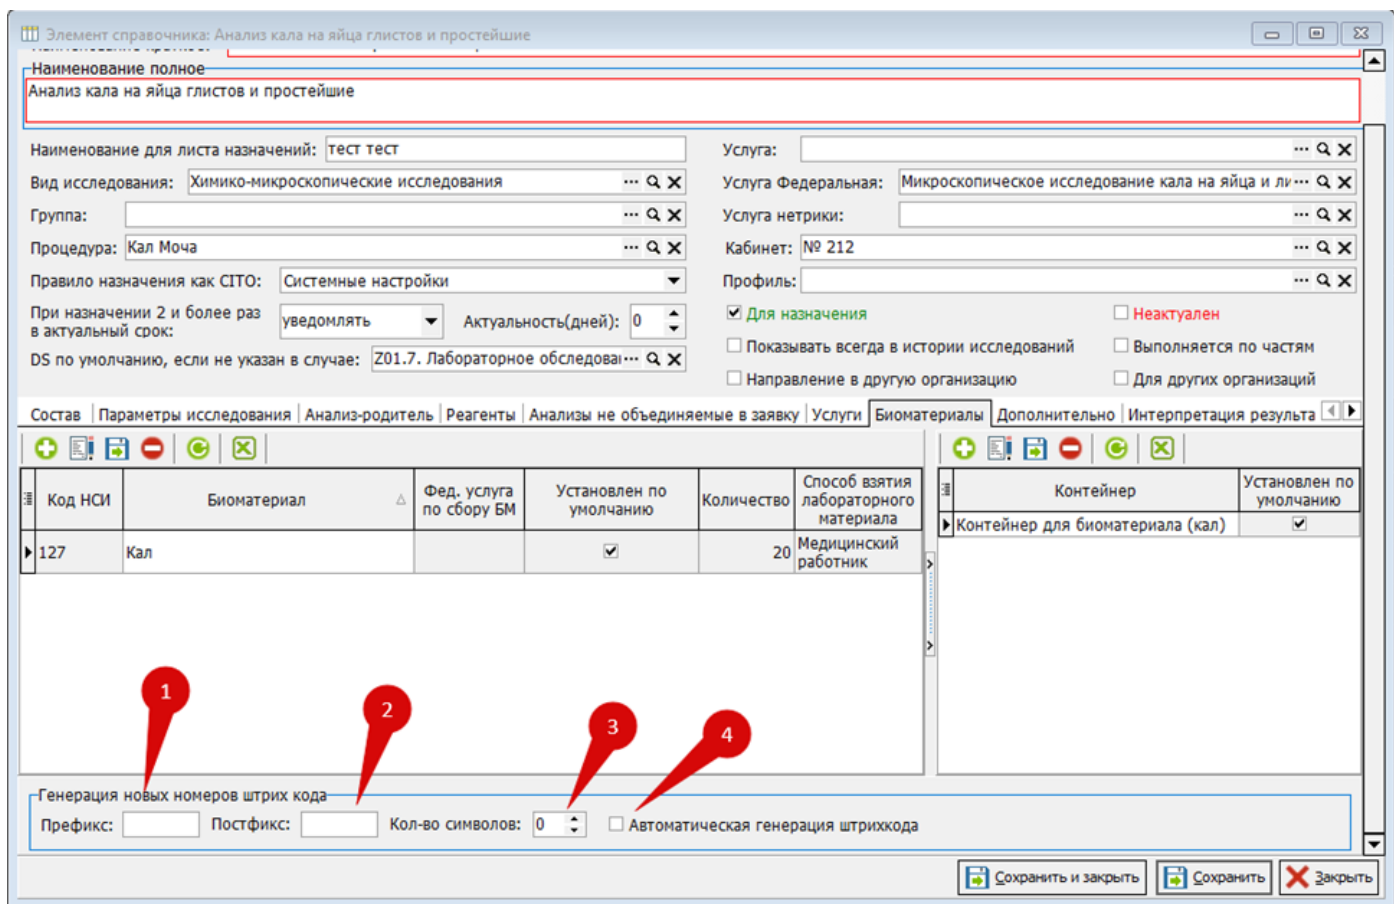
Элемент справочника: Анализ кала на яйца глистов и простейшие

Наименование полное
Анализ кала на яйца глистов и простейшие

Наименование для листа назначений: тест тест
Вид исследования: Химико-микроскопические исследования
Группа:
Процедура: Кал Моча
Правило назначения как CITO: Системные настройки
При назначении 2 и более раз в актуальный срок: уведомлять
Актуальность(дней): 0
DS по умолчанию, если не указан в случае: Z01.7. Лабораторное обследова

Услуга:
Услуга Федеральная: Микроскопическое исследование кала на яйца и ли
Услуга нетрики:
Кабинет: № 212
Профиль:
Для назначения
Неактуален
Показывать всегда в истории исследований
Выполняется по частям
Направление в другую организацию
Для других организаций

Состав | Параметры исследования | Анализ-родитель | Реагенты | Анализы не объединяемые в заявку | Услуги | Биоматериалы | Дополнительно | Интерпретация результа

| Код НСИ | Биоматериал | Фед. услуга по сбору БМ | Установлен по умолчанию | Количество | Способ взятия лабораторного материала |
|---|---|---|---|---|---|
| 127 | Кал | | ✓ | 20 | Медицинский работник |

| Контейнер | Установлен по умолчанию |
|---|---|
| Контейнер для биоматериала (кал) | ✓ |

1
2
3
4

Генерация новых номеров штрих кода
Префикс:
Постфикс:
Кол-во символов: 0
Автоматическая генерация штрихкода

Сохранить и закрыть
Сохранить
Закрыть